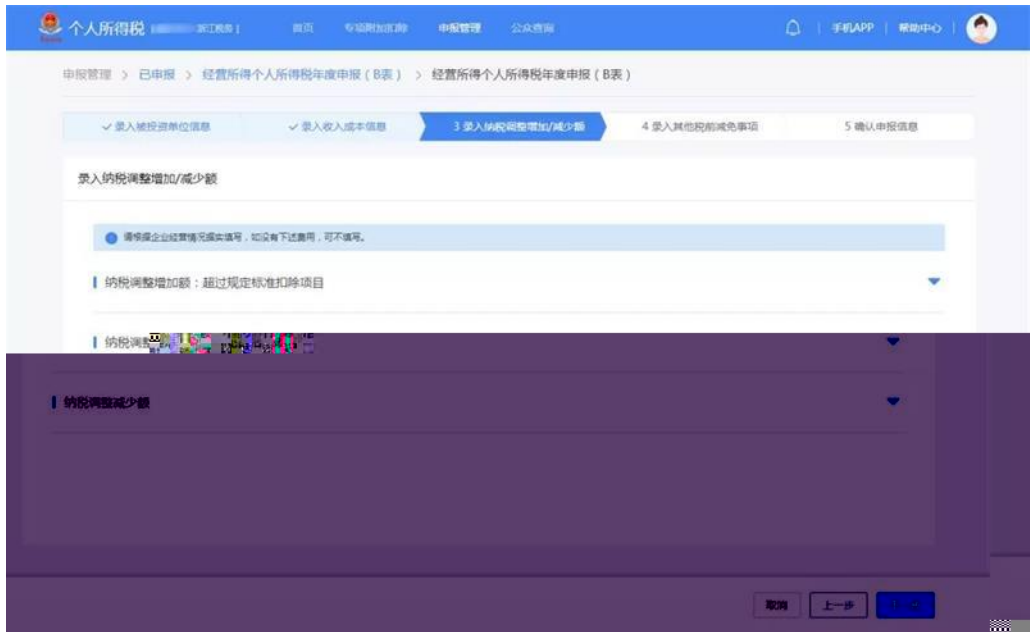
个人所得税 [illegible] 浙江税务 | 首页 专项附加扣除 申报管理 公众查询 手机APP | 帮助中心

申报管理 > 已申报 > 经营所得个人所得税年度申报（B表） > 经营所得个人所得税年度申报（B表）

✓ 录入被投资单位信息 ✓ 录入收入成本信息 3 录入纳税调整增加/减少额 4 录入其他税前减免事项 5 确认申报信息

录入纳税调整增加/减少额

请根据企业经营情况据实填写，如没有下述费用，可不填写。

纳税调整增加额：超过规定标准扣除项目

纳税调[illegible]

纳税调整减少额

取消 上一步 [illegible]